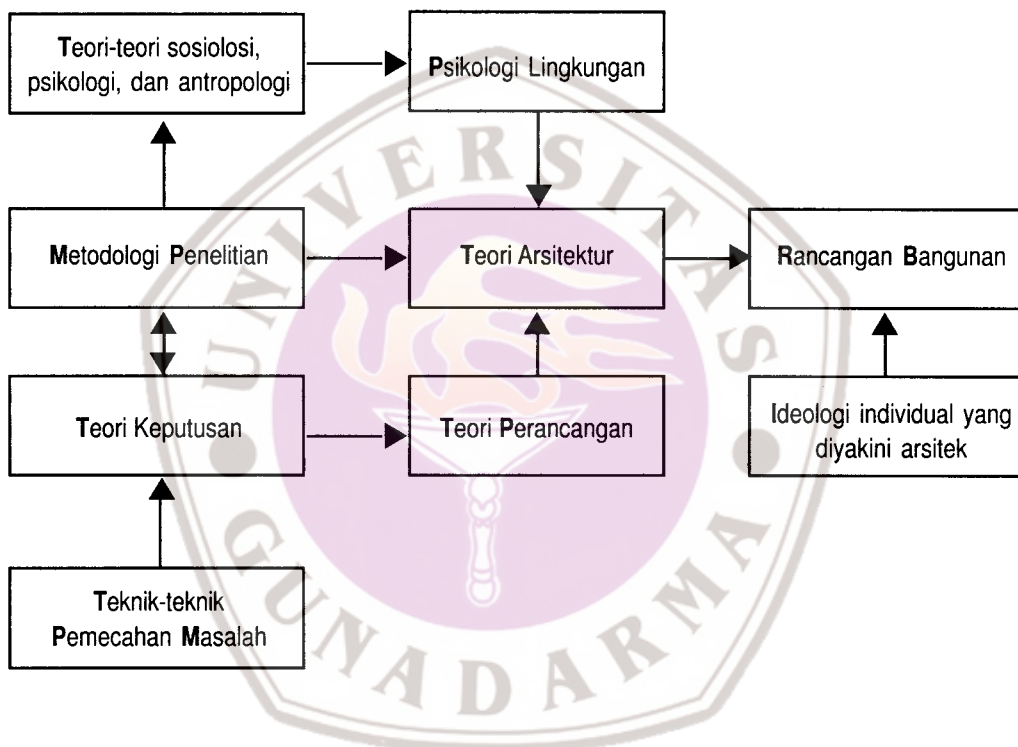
Teori-teori sosiolosi, psikologi, dan antropologi

Psikologi Lingkungan

Metodologi Penelitian

Teori Arsitektur

Rancangan Bangunan

Teori Keputusan

Teori Perancangan

Ideologi individual yang diyakini arsitek

Teknik-teknik Pemecahan Masalah

UNIVERSITAS GUNADARMA